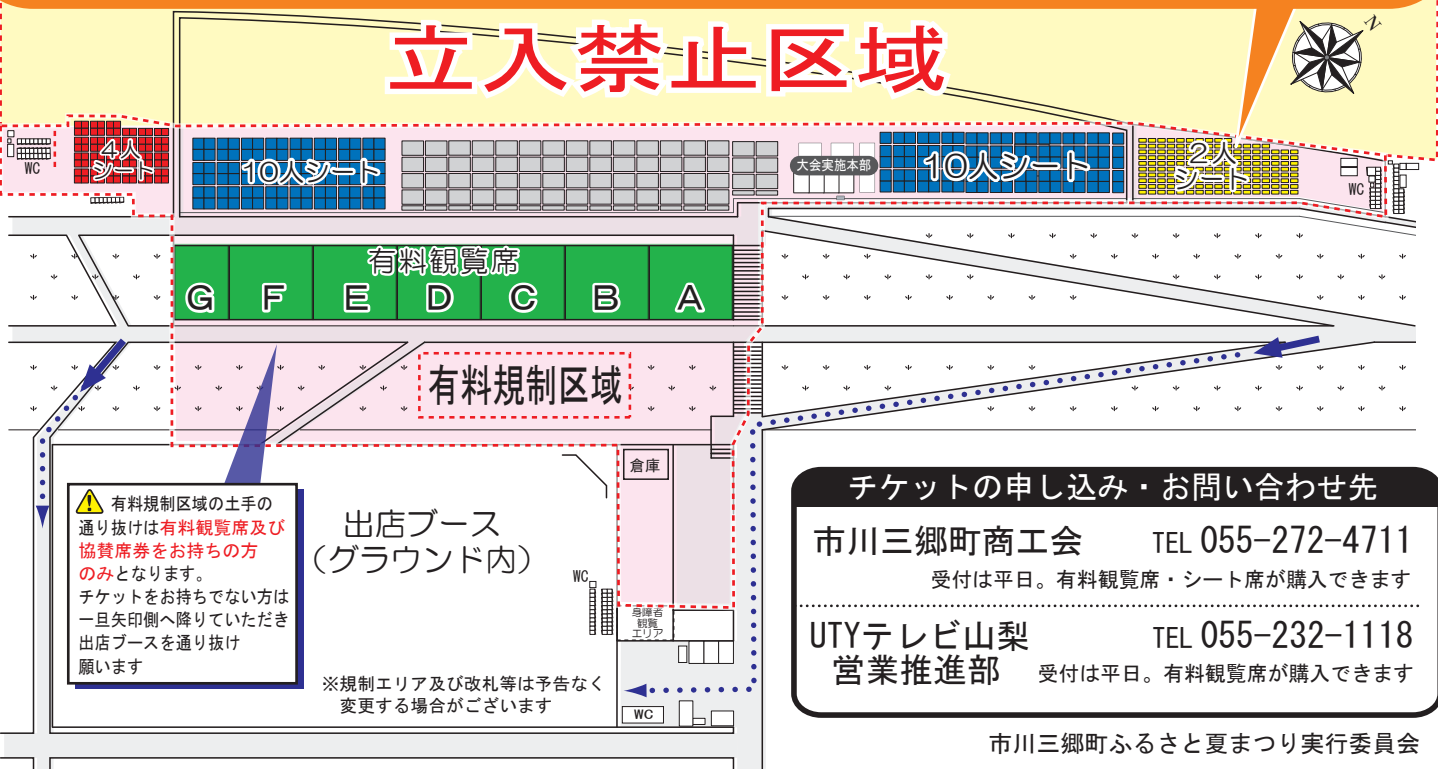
立入禁止区域

N

WC

4人シート

10人シート

大会実施本部

10人シート

2人シート

WC

有料観覧席

G F E D C B A

有料規制区域

倉庫

有料規制区域の土手の通り抜けは有料観覧席及び協賛席券をお持ちの方のみとなります。
チケットをお持ちでない方は一旦矢印側へ降りていただき出店ブースを通り抜け願います

出店ブース
（グラウンド内）

WC

身障者観覧エリア

※規制エリア及び改札等は予告なく変更する場合がございます

WC

チケットの申し込み・お問い合わせ先

市川三郷町商工会　TEL 055-272-4711
受付は平日。有料観覧席・シート席が購入できます

UTYテレビ山梨
営業推進部　TEL 055-232-1118
受付は平日。有料観覧席が購入できます

市川三郷町ふるさと夏まつり実行委員会